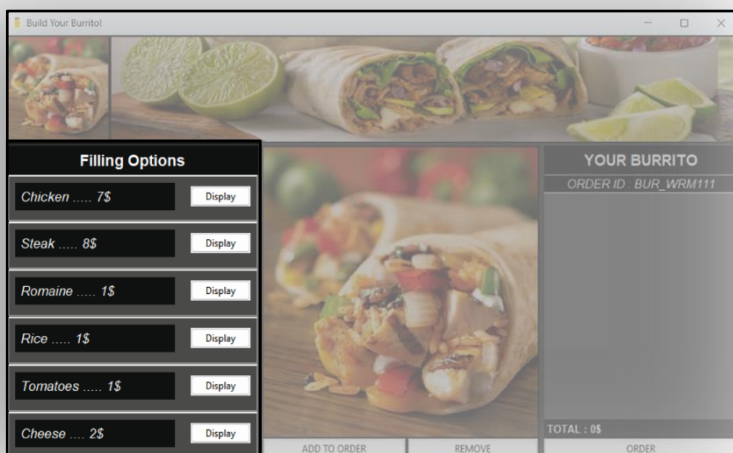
Build Your Burrito!

Filling Options

Chicken ..... 7$ Display

Steak ..... 8$ Display

Romaine ..... 1$ Display

Rice ..... 1$ Display

Tomatoes ..... 1$ Display

Cheese .... 2$ Display

YOUR BURRITO

ORDER ID BUR_WRM111

TOTAL : 0$

ADD TO ORDER

REMOVE

ORDER